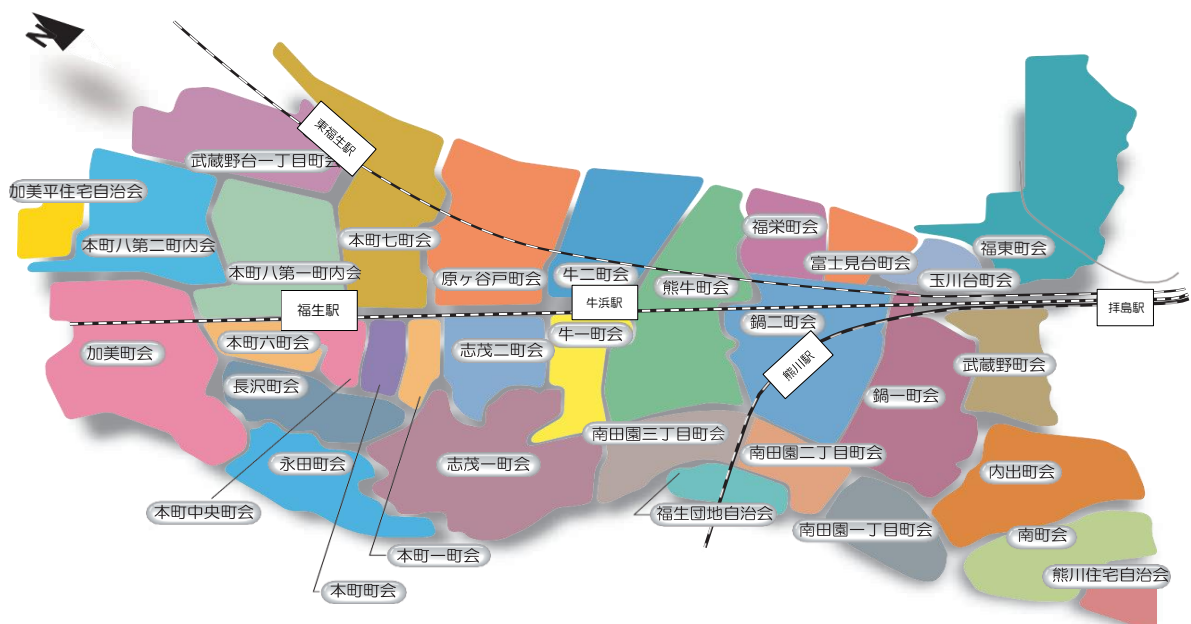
東福生駅
武蔵野台一丁目町会
加美平住宅自治会
本町八第二町内会
本町七町会
本町八第一町内会
原ヶ谷戸町会
牛二町会
熊牛町会
福栄町会
富士見台町会
福東町会
玉川台町会
福生駅
牛浜駅
拝島駅
牛一町会
鍋二町会
加美町会
本町六町会
志茂二町会
熊川駅
武蔵野町会
長沢町会
鍋一町会
南田園三丁目町会
南田園二丁目町会
永田町会
志茂一町会
内出町会
本町中央町会
福生団地自治会
南田園一丁目町会
南町会
本町一町会
熊川住宅自治会
本町町会